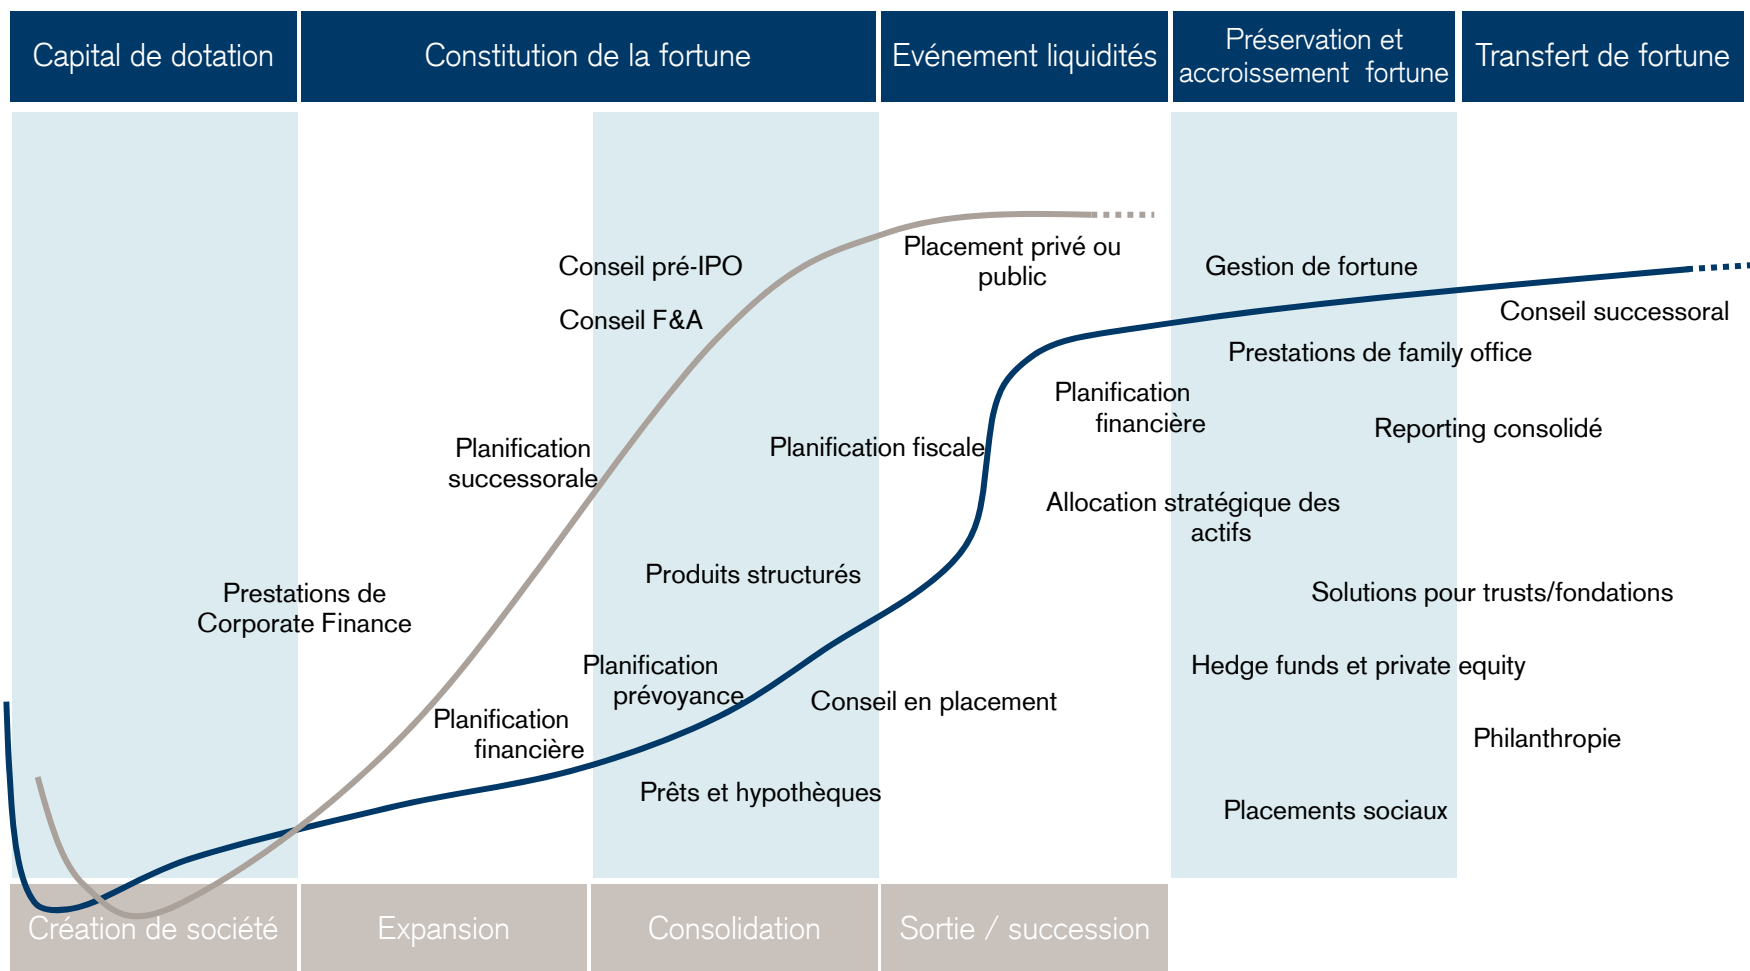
Capital de dotation

Constitution de la fortune

Evénement liquidités

Préservation et accroissement fortune

Transfert de fortune

Conseil pré-IPO

Conseil F&A

Placement privé ou public

Gestion de fortune

Conseil successoral

Prestations de family office

Planification financière

Reporting consolidé

Planification successorale

Planification fiscale

Allocation stratégique des actifs

Produits structurés

Solutions pour trusts/fondations

Prestations de Corporate Finance

Planification prévoyance

Hedge funds et private equity

Conseil en placement

Planification financière

Philanthropie

Prêts et hypothèques

Placements sociaux

Création de société

Expansion

Consolidation

Sortie / succession